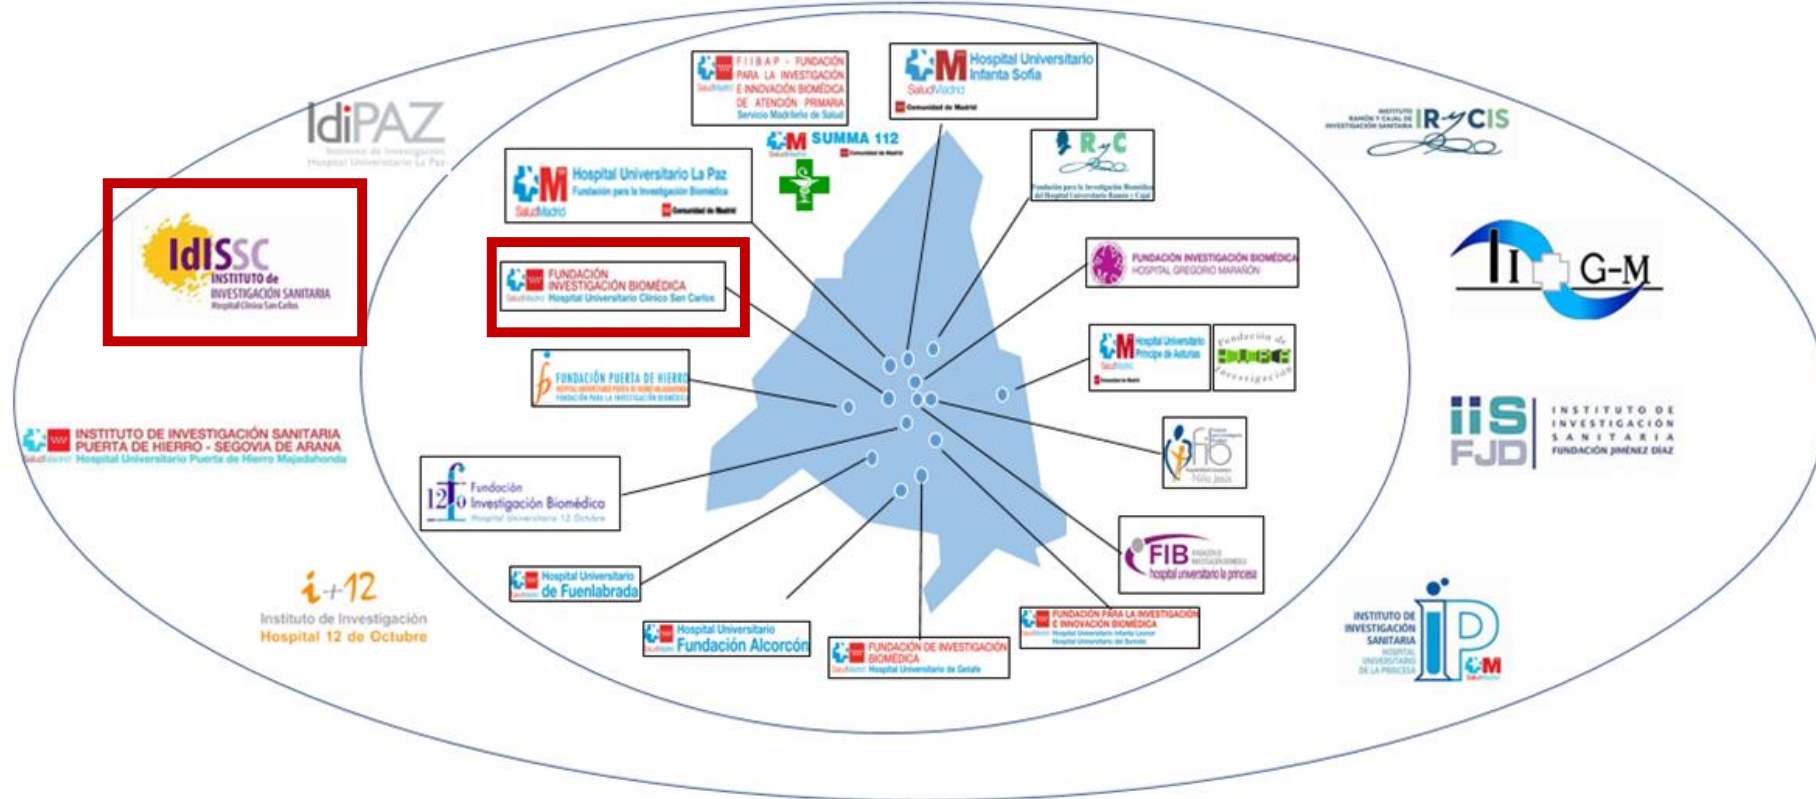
IdiPAZ
Instituto de Investigación Hospital Universitario La Paz

IdISSC
INSTITUTO de INVESTIGACIÓN SANITARIA
Hospital Clínico San Carlos

INSTITUTO DE INVESTIGACIÓN SANITARIA PUERTA DE HIERRO - SEGOVIA DE ARANA
SaludMadrid Hospital Universitario Puerta de Hierro Majadahonda

i+12
Instituto de Investigación
Hospital 12 de Octubre

FIIBAP - FUNDACIÓN PARA LA INVESTIGACIÓN E INNOVACIÓN BIOMÉDICA DE ATENCIÓN PRIMARIA
Servicio Madrileño de Salud
SaludMadrid

M Hospital Universitario Infanta Sofía
SaludMadrid
Comunidad de Madrid

SUMMA 112
Comunidad de Madrid

M Hospital Universitario La Paz
Fundación para la Investigación Biomédica
SaludMadrid
Comunidad de Madrid

R-y-C
Fundación para la Investigación Biomédica del Hospital Universitario Ramón y Cajal

FUNDACIÓN INVESTIGACIÓN BIOMÉDICA
SaludMadrid Hospital Universitario Clínico San Carlos

FUNDACIÓN INVESTIGACIÓN BIOMÉDICA
HOSPITAL GREGORIO MARAÑÓN

FUNDACIÓN PUERTA DE HIERRO
HOSPITAL UNIVERSITARIO PUERTA DE HIERRO MAJADAHONDA
FUNDACIÓN PARA LA INVESTIGACIÓN BIOMÉDICA

M Hospital Universitario Príncipe de Asturias
SaludMadrid
Comunidad de Madrid

Fundación de Investigación HUPA

12 de Octubre
Fundación Investigación Biomédica
Hospital Universitario 12 Octubre

fib
Hospital Infantil Universitario Niño Jesús

FIB
FUNDACIÓN DE INVESTIGACIÓN BIOMÉDICA
hospital universitario la princesa

Hospital Universitario de Fuenlabrada
SaludMadrid

Hospital Universitario Fundación Alcorcón
SaludMadrid

FUNDACIÓN DE INVESTIGACIÓN BIOMÉDICA
SaludMadrid Hospital Universitario de Getafe

FUNDACIÓN PARA LA INVESTIGACIÓN E INNOVACIÓN BIOMÉDICA
SaludMadrid Hospital Universitario Infanta Leonor
Hospital Universitario del Sureste

INSTITUTO RAMÓN Y CAJAL DE INVESTIGACIÓN SANITARIA IRYCIS

II G-M

IIS FJD
INSTITUTO DE INVESTIGACIÓN SANITARIA
FUNDACIÓN JIMÉNEZ DÍAZ

INSTITUTO DE INVESTIGACIÓN SANITARIA
HOSPITAL UNIVERSITARIO DE LA PRINCESA
IP
M
SaludMadrid